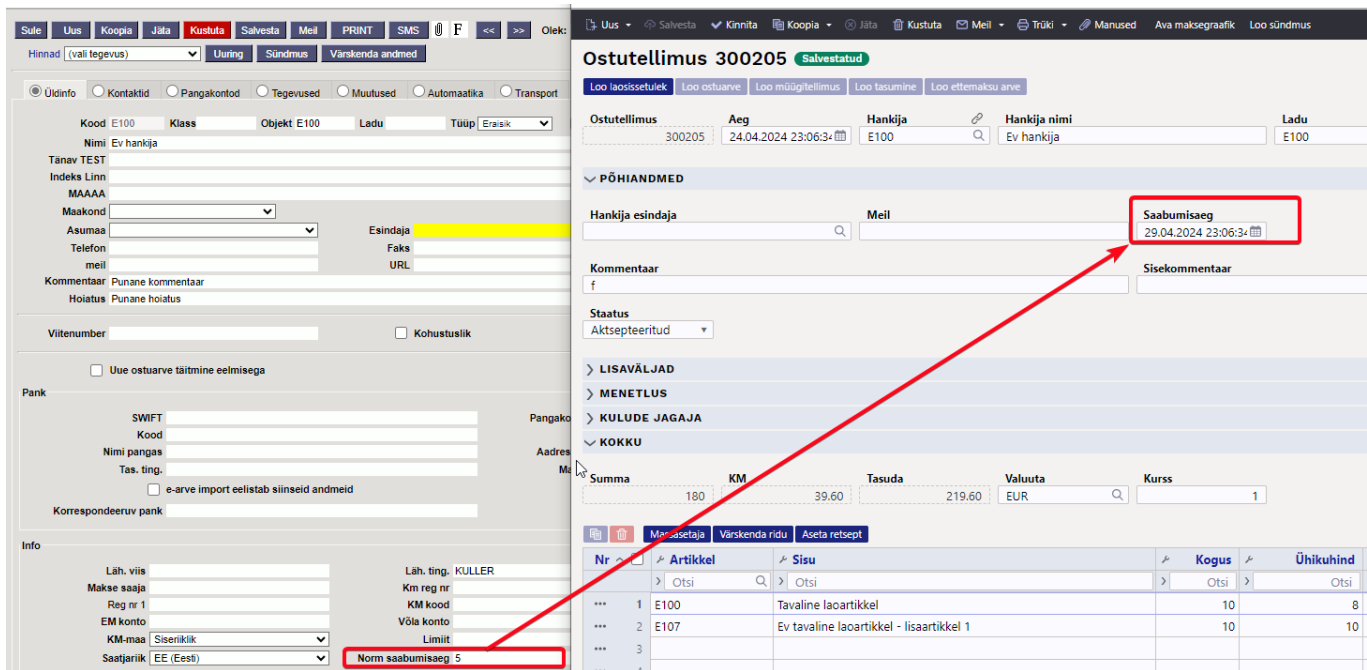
Sule Uus Koopia Jäta Kustuta Salvesta Meil PRINT SMS F << >> Olek:

Hinnad (vali tegevus) Uuring Sündmus Värskenda andmed

Üldinfo Kontaktid Pangakontod Tegevused Muutused Automaatika Transport

Kood E100 Klass Objekt E100 Ladu Tüüp Eraisik
Nimi Ev hankija
Tänav TEST
Indeks Linn
MAAAA
Maakond
Asumaa
Esindaja
Telefon
Faks
meil
URL
Kommentaar Punane kommentaar
Hoiatus Punane hoiatus

Viitenumber
Kohustuslik

Uue ostuarve täitmine eelmisega

Pank
SWIFT
Pangako
Kood
Nimi pangas
Aadres
Tas. ting.
Ma
e-arve import eelistab siinseid andmeid
Korrespondeeruv pank

Info
Läh. viis
Läh. ting. KULLER
Makse saaja
Km reg nr
Reg nr 1
KM kood
EM konto
Võla konto
KM-maa Siseriiklik
Limiit
Saatjariik EE (Eesti)
Norm saabumisaeg 5

Uus Salvesta Kinnita Koopia Jäta Kustuta Meil Trüki Manused Ava maksegraafik Loo sündmus

Ostutellimus 300205 Salvestatud

Loo laosissetulek Loo ostuarve Loo müügitellimus Loo tasumine Loo ettemaksu arve

Ostutellimus 300205
Aeg 24.04.2024 23:06:34
Hankija E100
Hankija nimi Ev hankija
Ladu E100

PÕHIANDMED
Hankija esindaja
Meil
Saabumisaeg 29.04.2024 23:06:34
Kommentaar f
Sisekommentaar
Staatus Aktsepteeritud

LISAVÄLJAD
MENETLUS
KULUDE JAGAJA
KOKKU

Summa 180
KM 39.60
Tasuda 219.60
Valuuta EUR
Kurss 1

Määra asetaja Värskenda ridu Aseta retsept

| Nr | Artikkel | Sisu | Kogus | Ühikuhind |
|---|---|---|---|---|
| | Otsi | Otsi | Otsi | Otsi |
| 1 | E100 | Tavaline laoartikkel | 10 | 8 |
| 2 | E107 | Ev tavaline laoartikkel - lisaartikkel 1 | 10 | 10 |
| 3 | | | | |